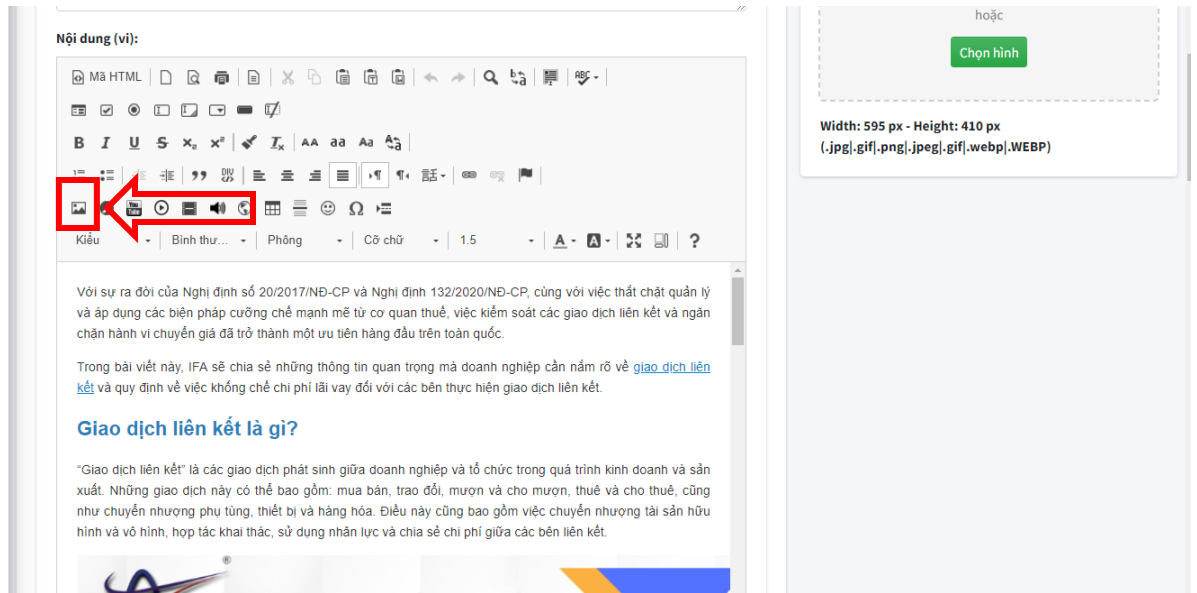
Nội dung (vi):

Mã HTML

Kiểu
Bình thư...
Phông
Cỡ chữ
1.5

Với sự ra đời của Nghị định số 20/2017/NĐ-CP và Nghị định 132/2020/NĐ-CP, cùng với việc thắt chặt quản lý và áp dụng các biện pháp cưỡng chế mạnh mẽ từ cơ quan thuế, việc kiểm soát các giao dịch liên kết và ngăn chặn hành vi chuyển giá đã trở thành một ưu tiên hàng đầu trên toàn quốc.

Trong bài viết này, IFA sẽ chia sẻ những thông tin quan trọng mà doanh nghiệp cần nắm rõ về giao dịch liên kết và quy định về việc khống chế chi phí lãi vay đối với các bên thực hiện giao dịch liên kết.

Giao dịch liên kết là gì?

“Giao dịch liên kết” là các giao dịch phát sinh giữa doanh nghiệp và tổ chức trong quá trình kinh doanh và sản xuất. Những giao dịch này có thể bao gồm: mua bán, trao đổi, mượn và cho mượn, thuê và cho thuê, cũng như chuyển nhượng phụ tùng, thiết bị và hàng hóa. Điều này cũng bao gồm việc chuyển nhượng tài sản hữu hình và vô hình, hợp tác khai thác, sử dụng nhân lực và chia sẻ chi phí giữa các bên liên kết.

hoặc
Chọn hình
Width: 595 px - Height: 410 px
(.jpg|.gif|.png|.jpeg|.gif|.webp|.WEBP)